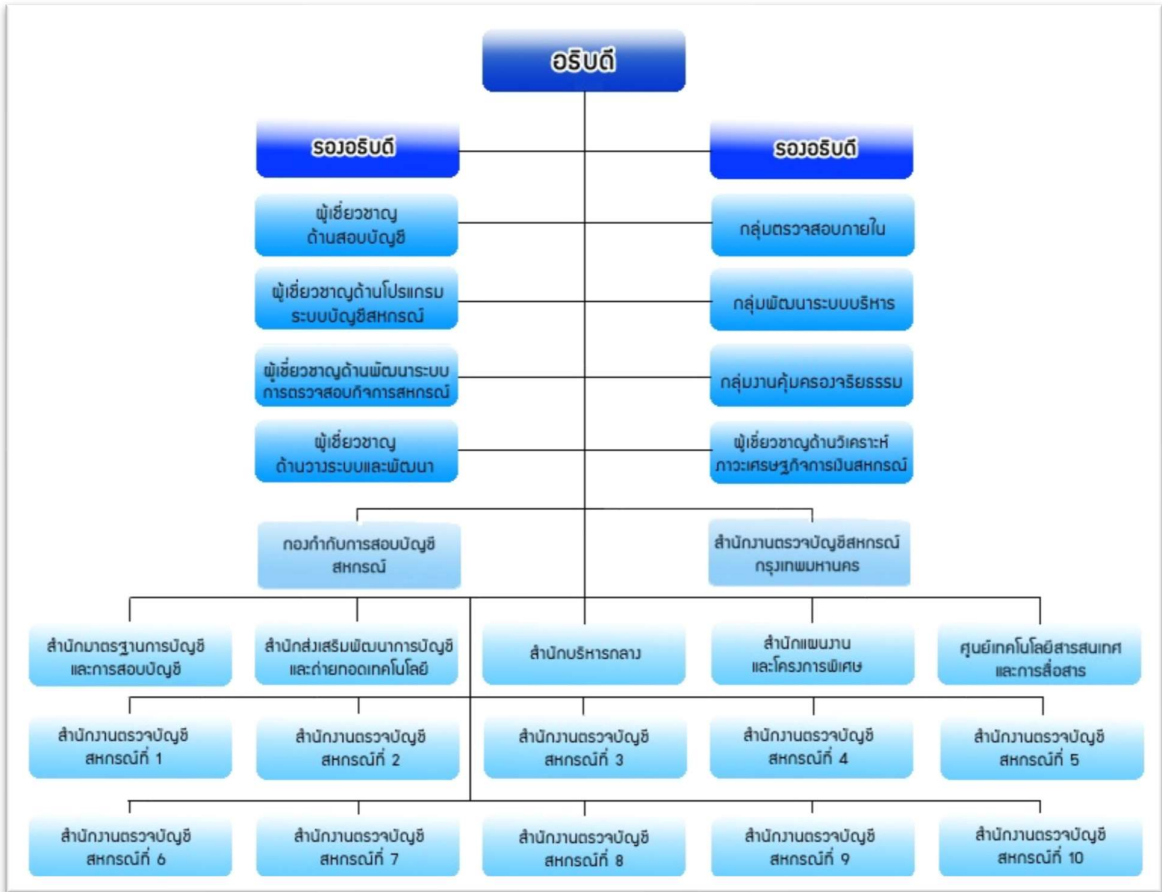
อธิบดี

รองอธิบดี

รองอธิบดี

ผู้เชี่ยวชาญด้านสอบบัญชี

กลุ่มตรวจสอบภายใน

ผู้เชี่ยวชาญด้านโปรแกรมระบบบัญชีสหกรณ์

กลุ่มพัฒนาระบบบริหาร

ผู้เชี่ยวชาญด้านพัฒนาระบบการตรวจสอบกิจการสหกรณ์

กลุ่มงานคุ้มครองจริยธรรม

ผู้เชี่ยวชาญด้านวางระบบและพัฒนา

ผู้เชี่ยวชาญด้านวิเคราะห์ภาวะเศรษฐกิจการเงินสหกรณ์

กองกำกับการสอบบัญชีสหกรณ์

สำนักงานตรวจบัญชีสหกรณ์กรุงเทพมหานคร

สำนักมาตรฐานการบัญชีและการสอบบัญชี

สำนักส่งเสริมพัฒนาการบัญชีและถ่ายทอดเทคโนโลยี

สำนักบริหารกลาง

สำนักแผนงานและโครงการพิเศษ

ศูนย์เทคโนโลยีสารสนเทศและการสื่อสาร

สำนักงานตรวจบัญชีสหกรณ์ที่ 1

สำนักงานตรวจบัญชีสหกรณ์ที่ 2

สำนักงานตรวจบัญชีสหกรณ์ที่ 3

สำนักงานตรวจบัญชีสหกรณ์ที่ 4

สำนักงานตรวจบัญชีสหกรณ์ที่ 5

สำนักงานตรวจบัญชีสหกรณ์ที่ 6

สำนักงานตรวจบัญชีสหกรณ์ที่ 7

สำนักงานตรวจบัญชีสหกรณ์ที่ 8

สำนักงานตรวจบัญชีสหกรณ์ที่ 9

สำนักงานตรวจบัญชีสหกรณ์ที่ 10